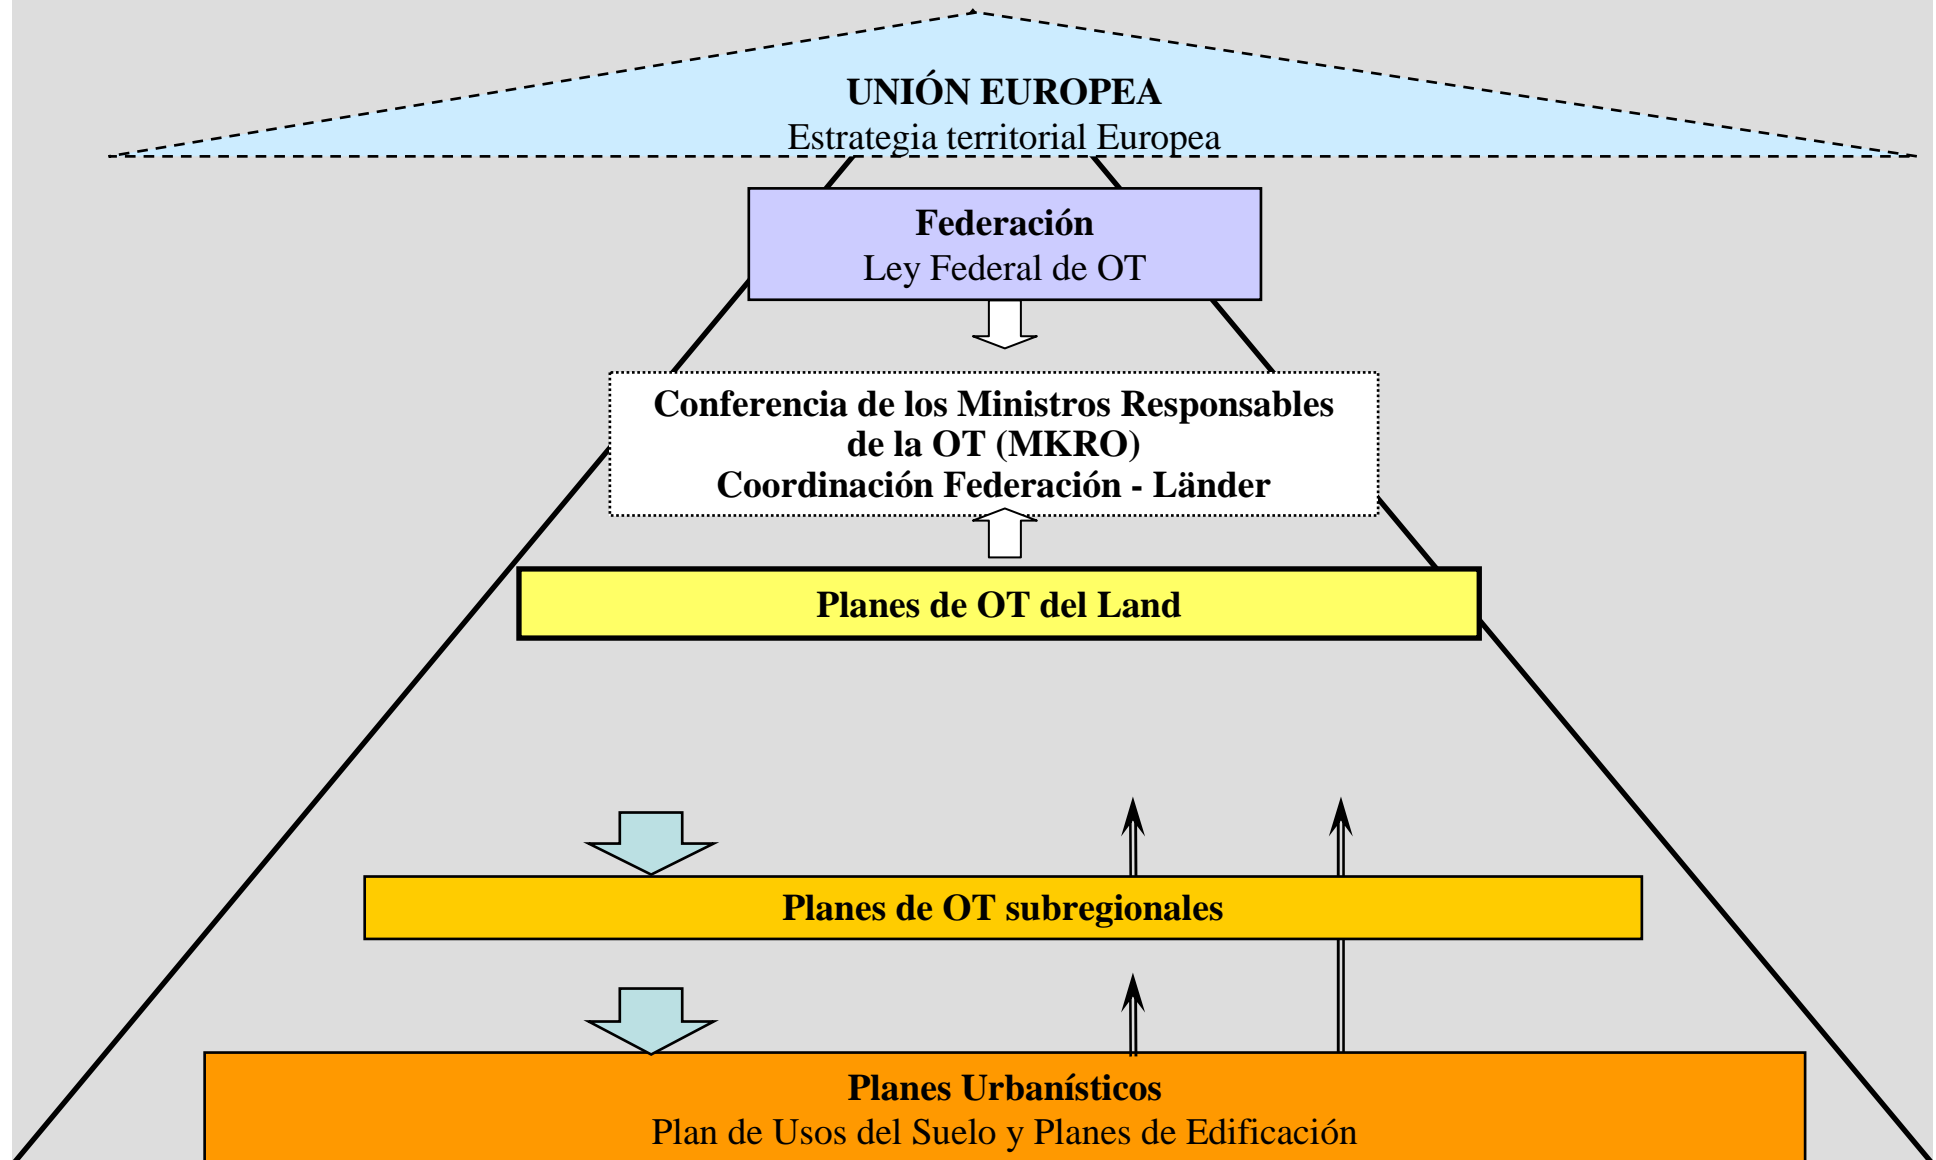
UNIÓN EUROPEA
Estrategia territorial Europea

Federación
Ley Federal de OT

Conferencia de los Ministros Responsables de la OT (MKRO)
Coordinación Federación - Länder

Planes de OT del Land

Planes de OT subregionales

Planes Urbanísticos
Plan de Usos del Suelo y Planes de Edificación